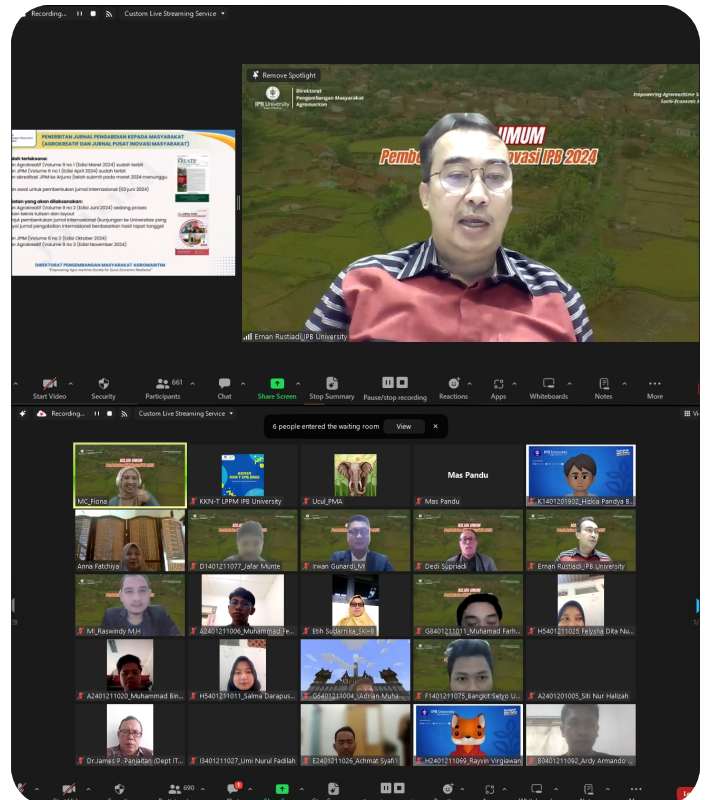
Recording... Custom Live Streaming Service

Remove Spotlight

IPB University Direktorat Pengembangan Masyarakat Agromaritim

Empowering Agromaritime Society for Socio-Economic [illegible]

UMUM

Pemb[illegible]novasi IPB 2024

PENERBITAN JURNAL PENGABDIAN KEPADA MASYARAKAT (AGROKREATIF DAN JURNAL PUSAT INOVASI MASYARAKAT)

sudah terlaksana:
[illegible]n Agrokreatif (Volume 9 no 1 (Edisi Maret 2024) sudah terbit
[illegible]n JPIM (Volume 6 no 1 (Edisi April 2024) sudah terbit
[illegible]n akreditasi JPIM ke-Arjuna (telah submit pada maret 2024 menunggu
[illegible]n awal untuk pembentukan jurnal internasional (03 juni 2024)

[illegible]atan yang akan dilaksanakan:
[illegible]n Agrokreatif (Volume 9 no 2 (Edisi Juni 2024) sedang proses
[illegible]an teknis luluan dan layout
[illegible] pembentukan jurnal internasional (kunjungan ke Universitas yang
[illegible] jurnal pengabdian internasional berdasarkan hasil rapat tanggal

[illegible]n JPIM (Volume 6 no 2 (Edisi Oktober 2024)
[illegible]n Agrokreatif (Volume 9 no 3 (Edisi November 2024)

DIREKTORAT PENGEMBANGAN MASYARAKAT AGROMARITIM

Ernan Rustiadi_IPB University

Start Video Security 661 Participants Chat Share Screen Stop Summary Pause/stop recording Reactions Apps Whiteboards Notes More

Recording... Custom Live Streaming Service

6 people entered the waiting room View ×

MC_Fiona
KKN-T LPPM IPB University
Ucul_PMA
Mas Pandu
Mas Pandu
K1401201902_Hizba Pandya B...
Anna Fatchiya
D1401211077_Jafar Munte
Irwan Gunardi_M
Dedi Supriadi
Ernan Rustiadi_IPB University
MI_Raswindy M.H
A2401211006_Muhammad Fe...
Etih Sudarnika_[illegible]
G8401211011_Muhamad Farh...
H5401211025_Felysha Dita Nu...
A2401211020_Muhammad Bin...
H5401211011_Salma Darapus...
G6401211004_Adrian Muha...
F1401211075_Bangkit Setyo U...
A2401201005_Siti Nur Halizah
Dr.James P. Panjaitan (Dept IT...
I3401211027_Umi Nurul Fadilah
E2401211026_Achmat Syafi'i
H2401211069_Rajwin Virgiawan
B0401211092_Ardy Armando...

690